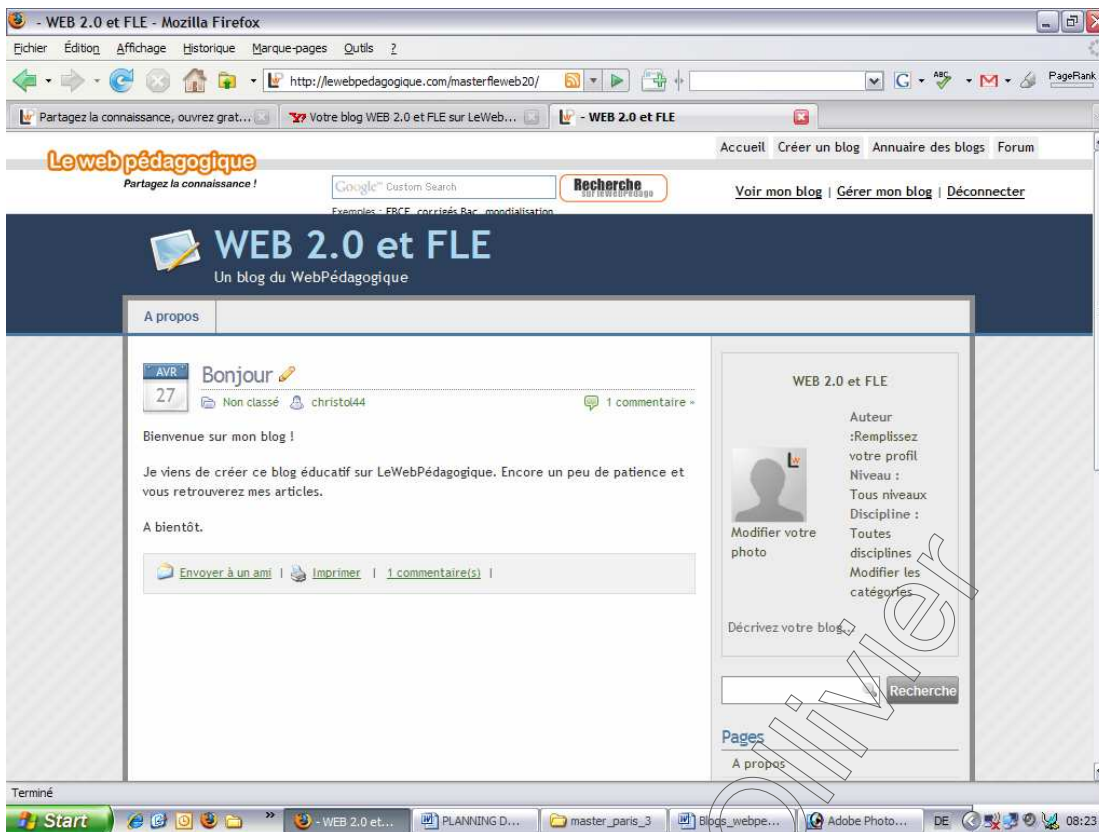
- WEB 2.0 et FLE - Mozilla Firefox

Fichier Édition Affichage Historique Marque-pages Outils ?

http://lewebpedagogique.com/masterfleweb20/

PageRank

Partagez la connaissance, ouvrez grat... | Votre blog WEB 2.0 et FLE sur LeWeb... | - WEB 2.0 et FLE

Accueil Créer un blog Annuaire des blogs Forum

Le web pédagogique
Partagez la connaissance !

Google Custom Search

Recherche sur leWebPédago

Exemples : EBCE, corrigés Bac, mondialisation

Voir mon blog | Gérer mon blog | Déconnecter

WEB 2.0 et FLE
Un blog du WebPédagogique

A propos

AVR 27

Bonjour

Non classé christol44

1 commentaire »

Bienvenue sur mon blog !

Je viens de créer ce blog éducatif sur LeWebPédagogique. Encore un peu de patience et vous retrouverez mes articles.

A bientôt.

Envoyer à un ami | Imprimer | 1 commentaire(s) |

WEB 2.0 et FLE

Modifier votre photo

Auteur :Remplissez votre profil
Niveau : Tous niveaux
Discipline : Toutes disciplines
Modifier les catégories

Décrivez votre blog...

Recherche

Pages

A propos

olivier

Terminé

Start | - WEB 2.0 et... | PLANNING D... | master_paris_3 | Blogs_webpe... | Adobe Photo... | DE 08:23